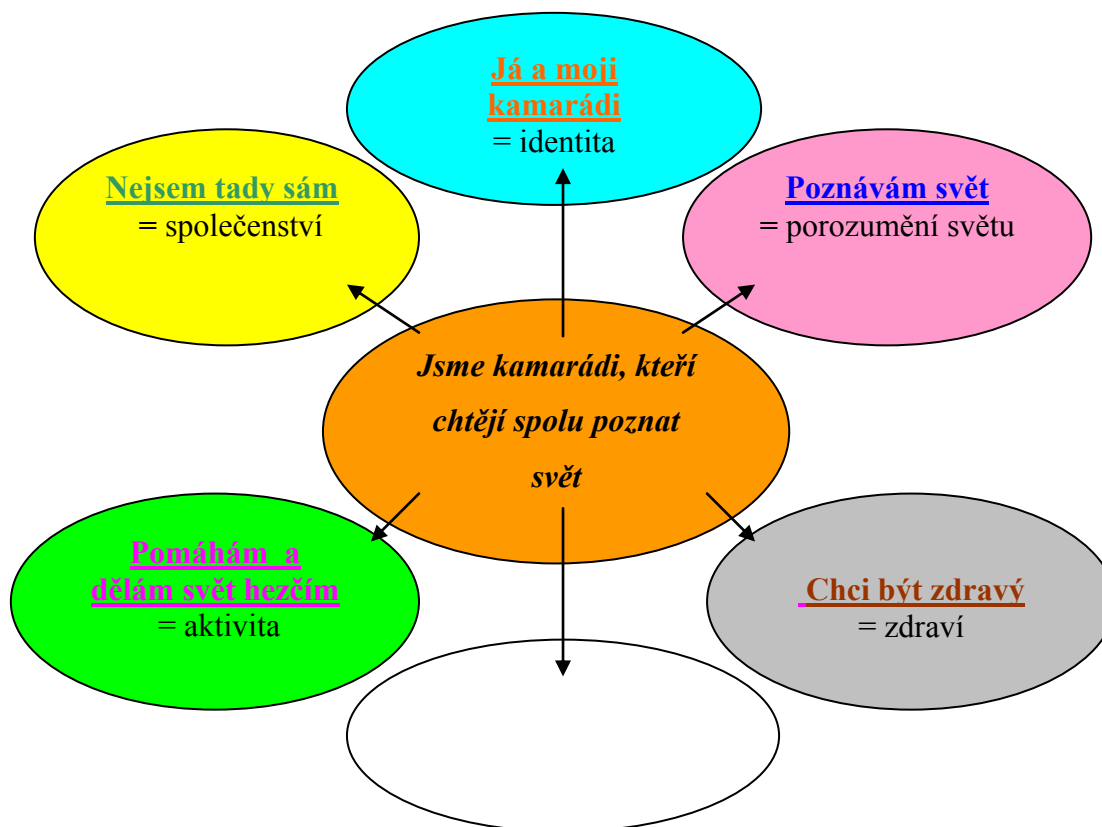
Já a moji kamarádi
= identita

Nejsem tady sám
= společenství

Poznávám svět
= porozumění světu

Jsme kamarádi, kteří chtějí spolu poznat svět

Pomáhám a dělám svět hezčím
= aktivita

Chci být zdravý
= zdraví